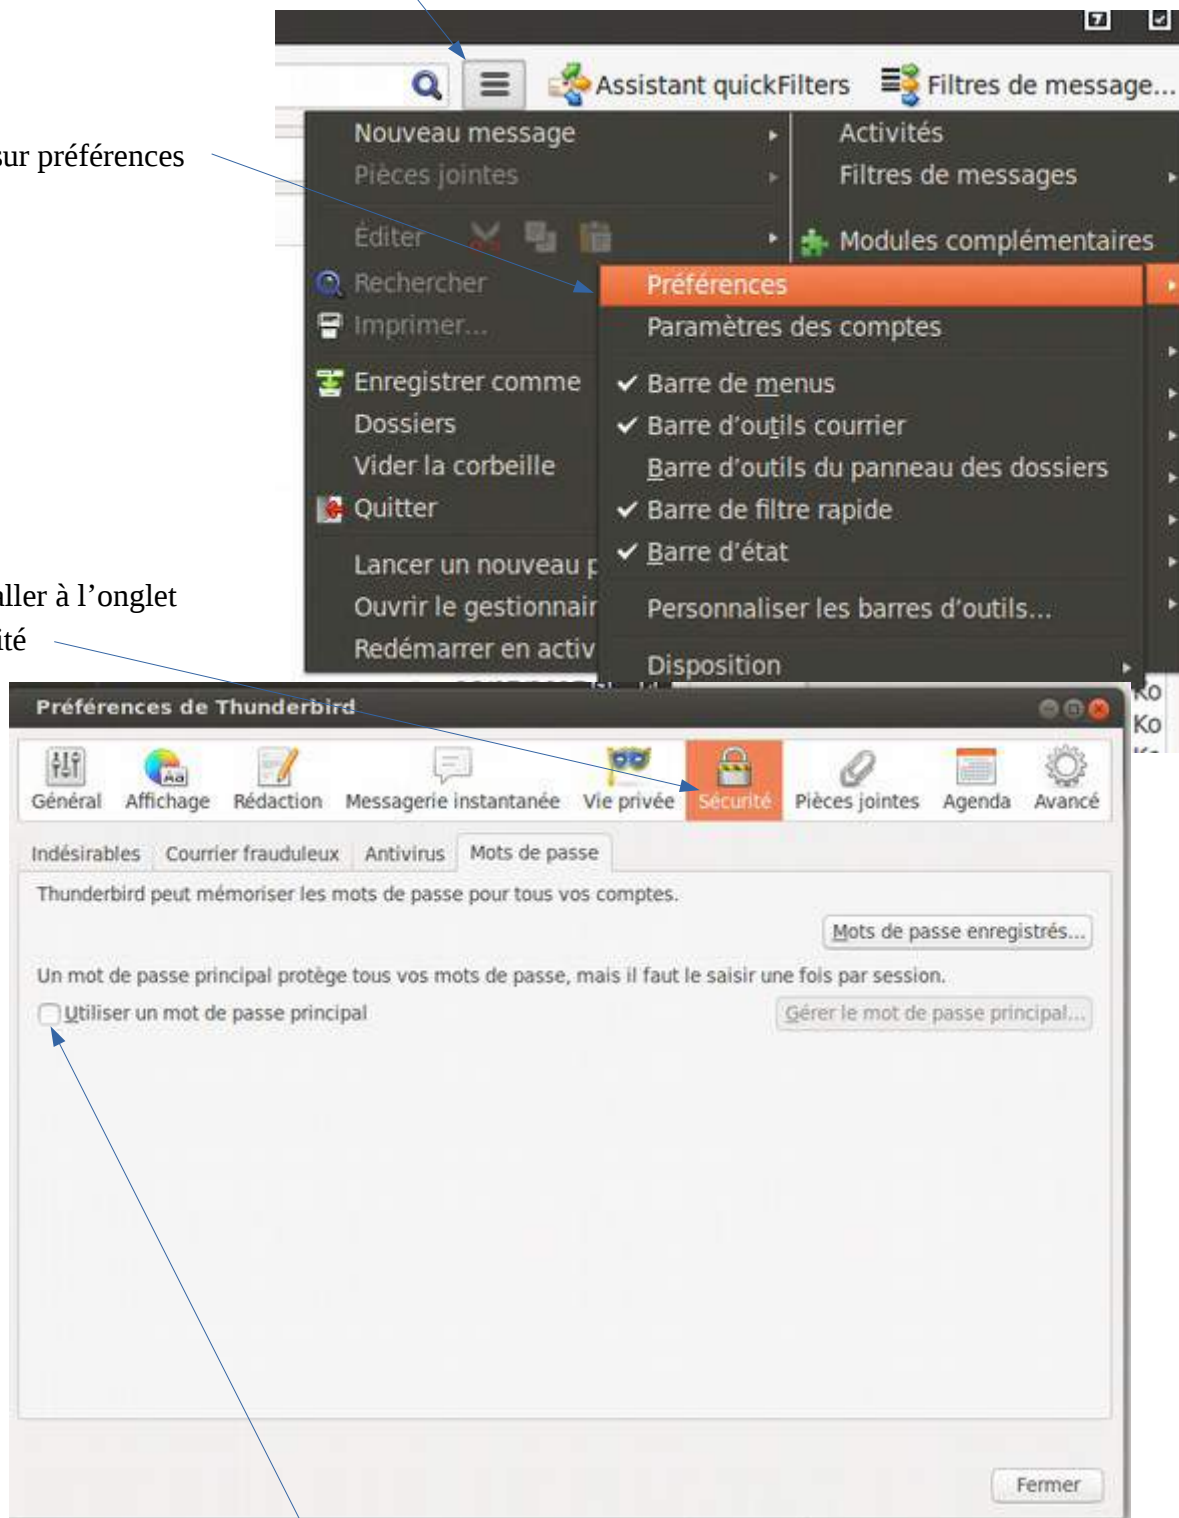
Assistant quickFilters
Filtres de message...

sur préférences

Nouveau message
Pièces jointes
Éditer
Rechercher
Imprimer...
Enregistrer comme
Dossiers
Vider la corbeille
Quitter
Lancer un nouveau p
Ouvrir le gestionnair
Redémarrer en activ

Activités
Filtres de messages
Modules complémentaires

Préférences
Paramètres des comptes
✔ Barre de menus
✔ Barre d'outils courrier
Barre d'outils du panneau des dossiers
✔ Barre de filtre rapide
✔ Barre d'état
Personnaliser les barres d'outils...
Disposition

aller à l'onglet
ité

Ko
Ko

Préférences de Thunderbird

Général
Affichage
Rédaction
Messagerie instantanée
Vie privée
Sécurité
Pièces jointes
Agenda
Avancé

Indésirables
Courrier frauduleux
Antivirus
Mots de passe

Thunderbird peut mémoriser les mots de passe pour tous vos comptes.

Mots de passe enregistrés...

Un mot de passe principal protège tous vos mots de passe, mais il faut le saisir une fois par session.

Utiliser un mot de passe principal

Gérer le mot de passe principal...

Fermer